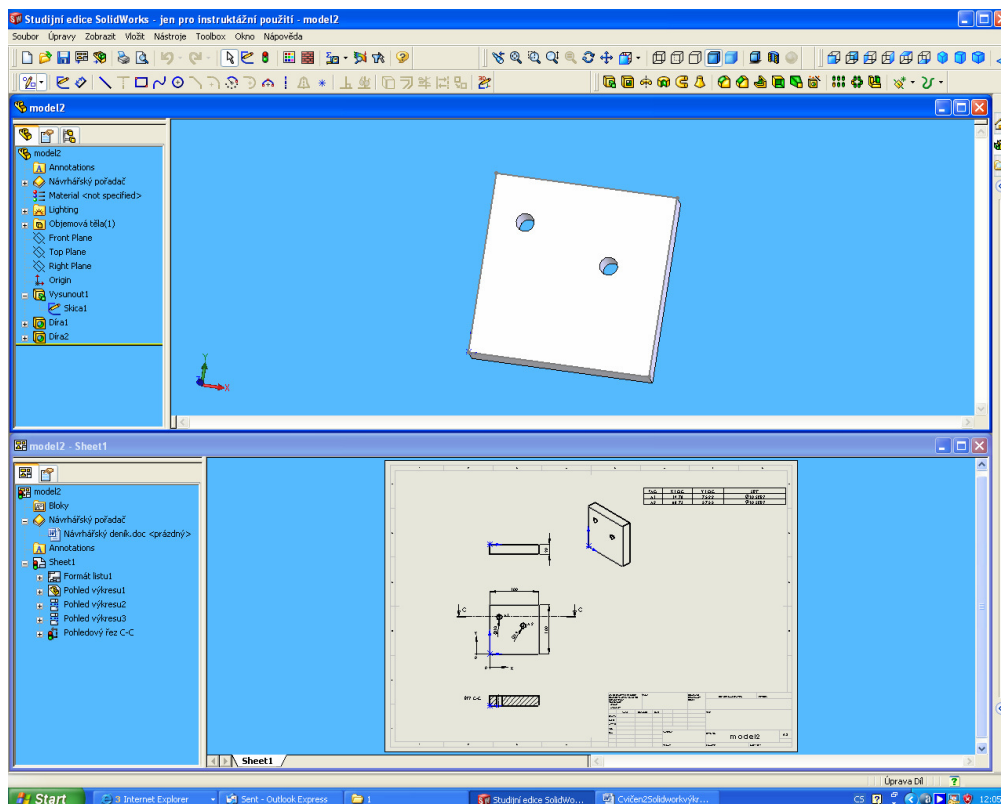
Studijní edice SolidWorks - jen pro instruktážní použití - model2

Soubor Úpravy Zobrazit Vložit Nástroje Toolbox Okno Nápověda

model2

model2
Annotations
Návrhářský pořadač
Material <not specified>
Lighting
Objemová těla(1)
Front Plane
Top Plane
Right Plane
Origin
Vysunout1
Skica1
Díra1
Díra2

model2 - Sheet1

model2
Bloky
Návrhářský pořadač
Návrhářský deník.doc <prázdný>
Annotations
Sheet1
Formát listu1
Pohled výkresu1
Pohled výkresu2
Pohled výkresu3
Pohledový řez C-C

C
C
ŘEZ C-C
model2

Sheet1

Úprava Díl

Start
3 Internet Explorer
Sent - Outlook Express
1
Studijní edice SolidWo...
Cvičen2Solidworkvýkr...
CS
12:05